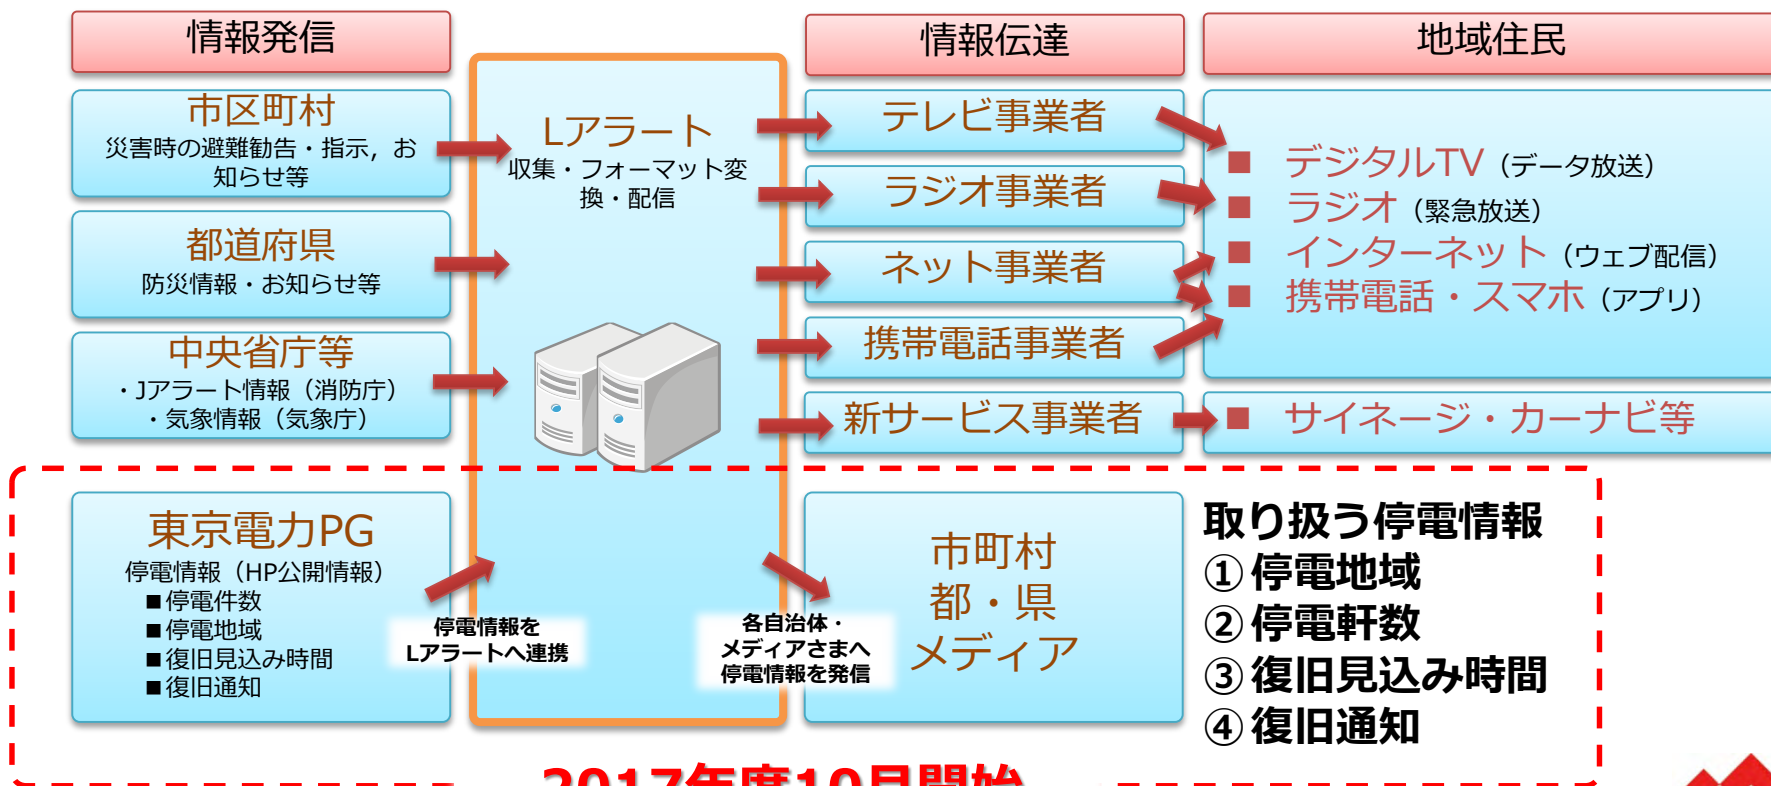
情報発信

市区町村
災害時の避難勧告・指示，お知らせ等

都道府県
防災情報・お知らせ等

中央省庁等
・Jアラート情報（消防庁）
・気象情報（気象庁）

東京電力PG
停電情報（HP公開情報）
■停電件数
■停電地域
■復旧見込み時間
■復旧通知

Lアラート
収集・フォーマット変換・配信

停電情報をLアラートへ連携

各自治体・メディアさまへ停電情報を発信

情報伝達

テレビ事業者

ラジオ事業者

ネット事業者

携帯電話事業者

新サービス事業者

市町村
都・県
メディア

地域住民

■ デジタルTV（データ放送）
■ ラジオ（緊急放送）
■ インターネット（ウェブ配信）
■ 携帯電話・スマホ（アプリ）

■ サイネージ・カーナビ等

取り扱う停電情報
① 停電地域
② 停電軒数
③ 復旧見込み時間
④ 復旧通知

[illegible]